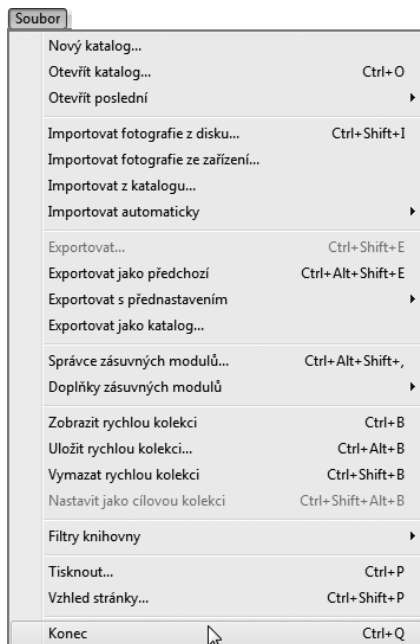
Soubor

Nový katalog...
Otevřít katalog... Ctrl+O
Otevřít poslední

Importovat fotografie z disku... Ctrl+Shift+I
Importovat fotografie ze zařízení...
Importovat z katalogu...
Importovat automaticky

Exportovat... Ctrl+Shift+E
Exportovat jako předchozí Ctrl+Alt+Shift+E
Exportovat s přednastavením
Exportovat jako katalog...

Správce zásuvných modulů... Ctrl+Alt+Shift+,
Doplňky zásuvných modulů

Zobrazit rychlou kolekci Ctrl+B
Uložit rychlou kolekci... Ctrl+Alt+B
Vymazat rychlou kolekci Ctrl+Shift+B
Nastavit jako cílovou kolekci Ctrl+Shift+Alt+B

Filtry knihovny

Tisknout... Ctrl+P
Vzhled stránky... Ctrl+Shift+P

Konec Ctrl+Q